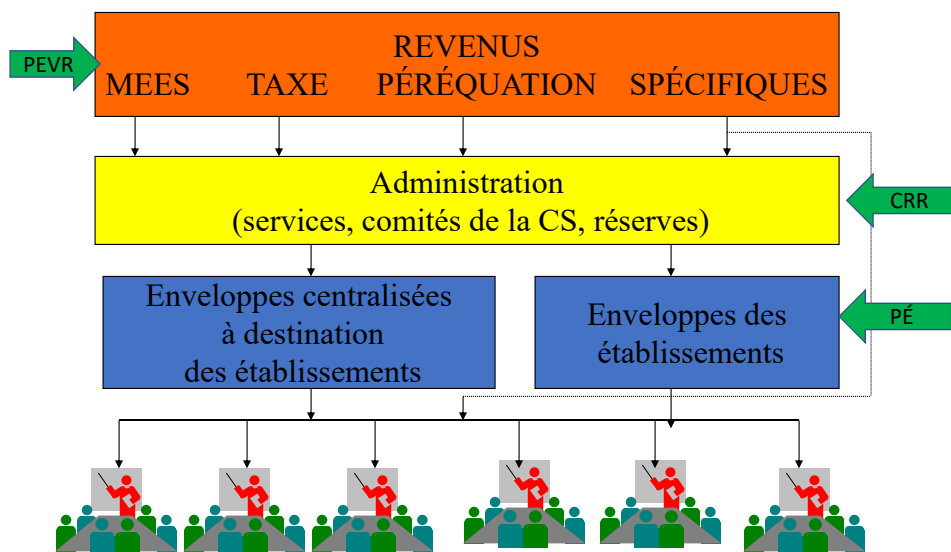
PEVR

REVENUS
MEES TAXE PÉRÉQUATION SPÉCIFIQUES

Administration
(services, comités de la CS, réserves)

CRR

Enveloppes centralisées à destination des établissements

Enveloppes des établissements

PÉ